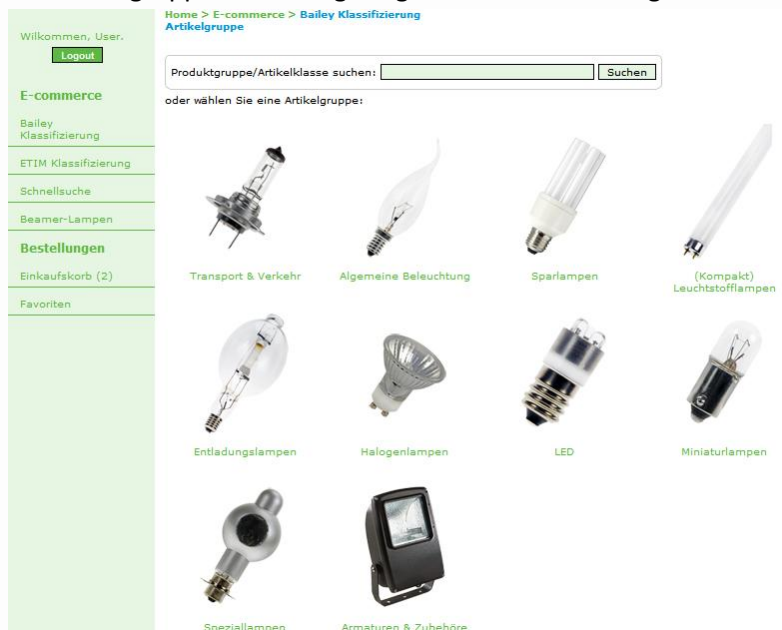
Wilkommen, User.

Logout

E-commerce

Bailey Klassifizierung

ETIM Klassifizierung

Schnellsuche

Beamer-Lampen

Bestellungen

Einkaufskorb (2)

Favoriten

Home > E-commerce > Bailey Klassifizierung
Artikelgruppe

Produktgruppe/Artikelklasse suchen: Suchen

oder wählen Sie eine Artikelgruppe:

Transport & Verkehr

Algemeine Beleuchtung

Sparlampen

(Kompakt) Leuchtstofflampen

Entladungslampen

Halogenlampen

LED

Miniaturlampen

Speziallampen

Armaturen & Zubehöre